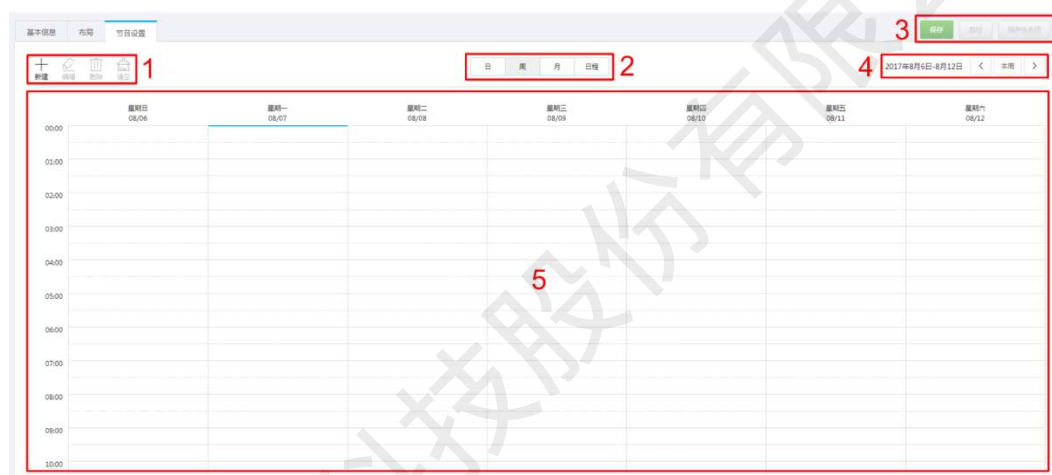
基本信息 布局 节目设置

3 保存 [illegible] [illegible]

新建 编辑 删除 清空 1

日 周 月 日程 2

4 2017年8月6日-8月12日 < 本周 >

| | 星期日 08/06 | 星期一 08/07 | 星期二 08/08 | 星期三 08/09 | 星期四 08/10 | 星期五 08/11 | 星期六 08/12 |
|---|---|---|---|---|---|---|---|
| 00:00 | | | | | | | |
| 01:00 | | | | | | | |
| 02:00 | | | | | | | |
| 03:00 | | | | | | | |
| 04:00 | | | | | | | |
| 05:00 | | | | | | | |
| 06:00 | | | | | | | |
| 07:00 | | | | | | | |
| 08:00 | | | | | | | |
| 09:00 | | | | | | | |
| 10:00 | | | | | | | |

5

科技股份有限